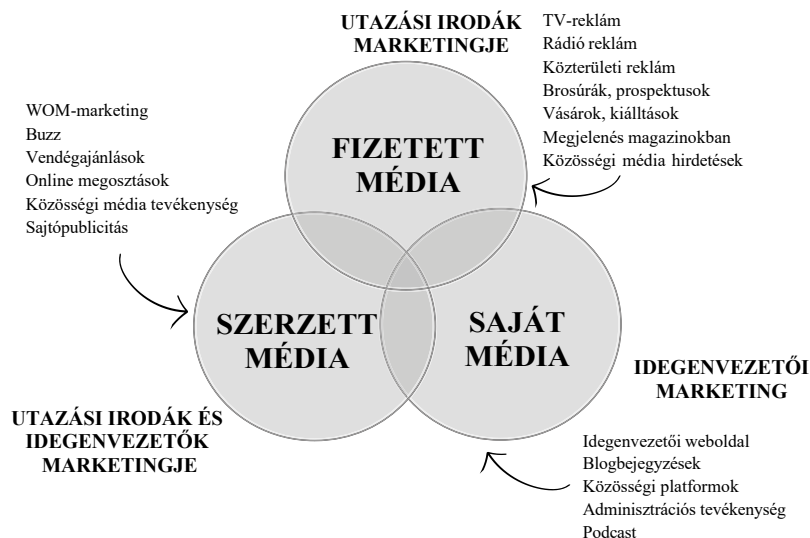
UTAZÁSI IRODÁK MARKETINGJE

TV-reklám
Rádió reklám
Közterületi reklám
Brosúrák, prospektusok
Vásárok, kiálltások
Megjelenés magazinokban
Közösségi média hirdetések

WOM-marketing
Buzz
Vendégajánlások
Online megosztások
Közösségi média tevékenység
Sajtópublicitás

FIZETETT MÉDIA

SZERZETT MÉDIA

SAJÁT MÉDIA

IDEGENVEZETŐI MARKETING

UTAZÁSI IRODÁK ÉS IDEGENVEZETŐK MARKETINGJE

Idegenvezetői weboldal
Blogbejegyzések
Közösségi platformok
Adminisztrációs tevékenység
Podcast